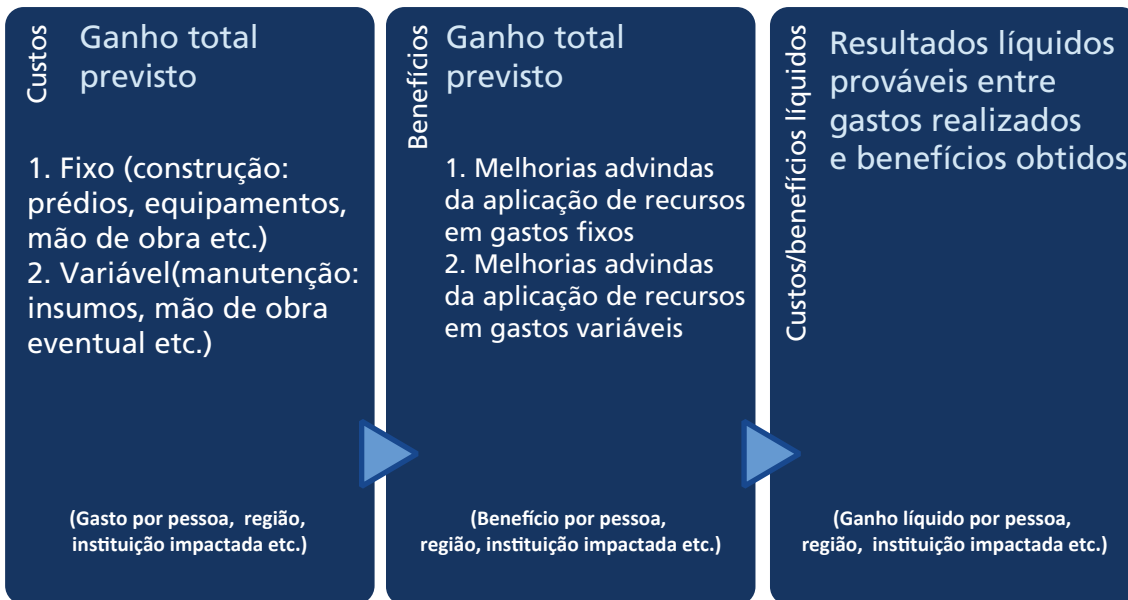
Custos

Ganho total previsto

1. Fixo (construção: prédios, equipamentos, mão de obra etc.)
2. Variável(manutenção: insumos, mão de obra eventual etc.)

(Gasto por pessoa, região, instituição impactada etc.)

Benefícios

Ganho total previsto

1. Melhorias advindas da aplicação de recursos em gastos fixos
2. Melhorias advindas da aplicação de recursos em gastos variáveis

(Benefício por pessoa, região, instituição impactada etc.)

Custos/benefícios líquidos

Resultados líquidos prováveis entre gastos realizados e benefícios obtidos

(Ganho líquido por pessoa, região, instituição impactada etc.)